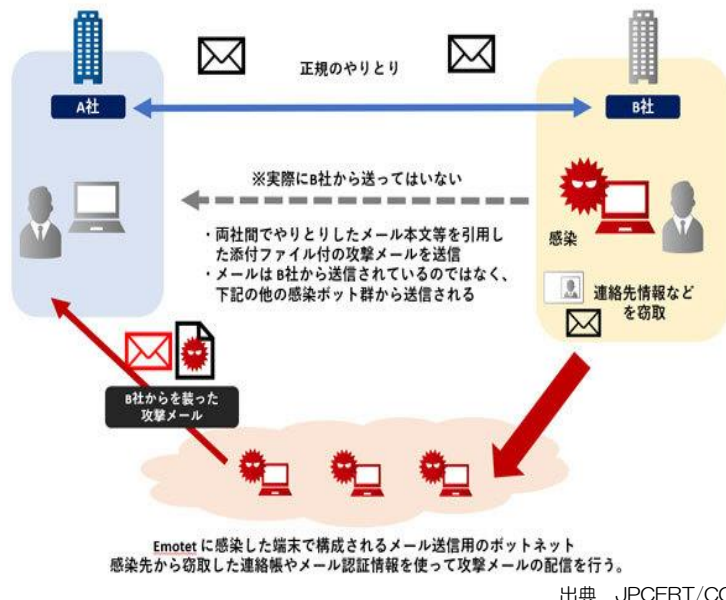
正規のやりとり

A社

B社

※実際にB社から送ってはいない

・両社間でやりとりしたメール本文等を引用した添付ファイル付の攻撃メールを送信
・メールはB社から送信されているのではなく、下記の他の感染ボット群から送信される

感染

連絡先情報などを窃取

B社からを装った攻撃メール

Emotetに感染した端末で構成されるメール送信用のボットネット
感染先から窃取した連絡帳やメール認証情報を使って攻撃メールの配信を行う。

出典 JPCERT/C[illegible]